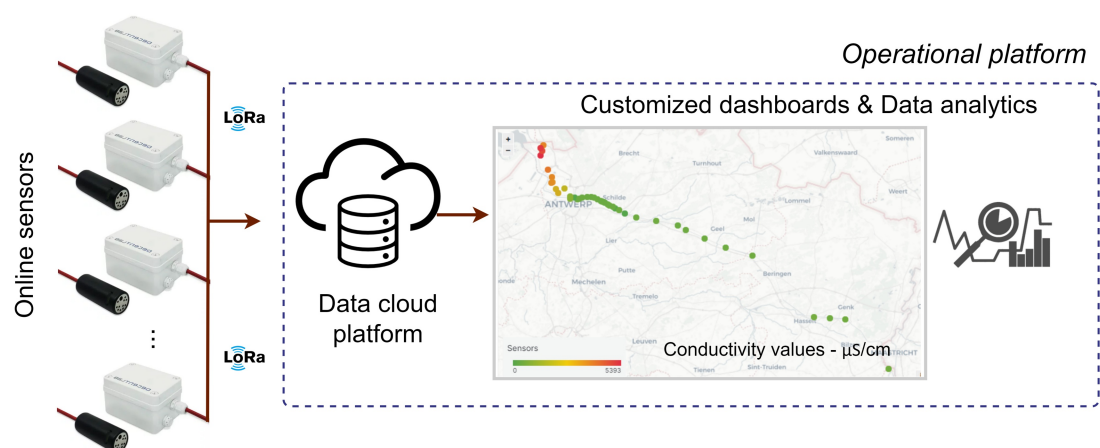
Online sensors

LoRa

LoRa

Operational platform

Customized dashboards & Data analytics

Data cloud platform

+
−
Brecht
Turnhout
Valkenswaard
Someren
Weert
Schilde
ANTWERP
Lommel
Mol
Geel
Lier
Putte
Beringen
Mechelen
Tremelo
Genk
Hasselt
Leuven
Sint-Truiden
Tienen
Sensors
0
5393

Conductivity values - µS/cm